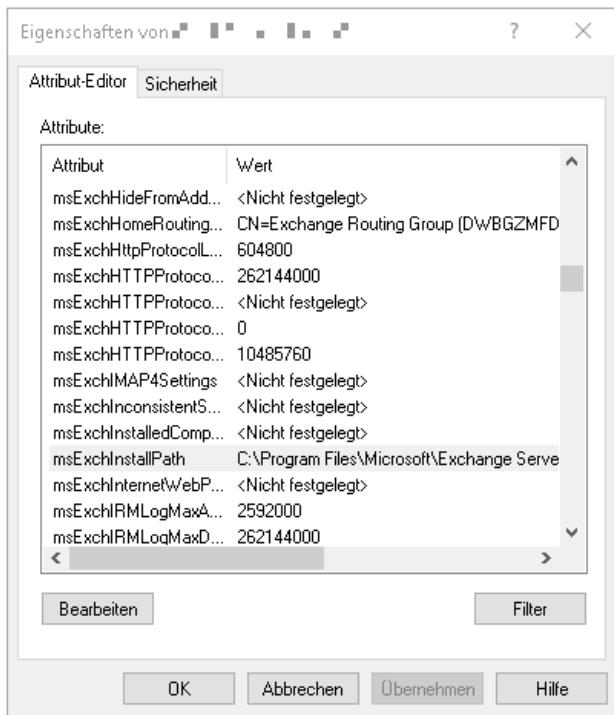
Eigenschaften von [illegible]

?

Attribut-Editor | Sicherheit

Attribute:

| Attribut | Wert |
|---|---|
| msExchHideFromAdd... | <Nicht festgelegt> |
| msExchHomeRouting... | CN=Exchange Routing Group (DWBGZMFD |
| msExchHttpProtocolL... | 604800 |
| msExchHTTPProtoco... | 262144000 |
| msExchHTTPProtoco... | <Nicht festgelegt> |
| msExchHTTPProtoco... | 0 |
| msExchHTTPProtoco... | 10485760 |
| msExchIMAP4Settings | <Nicht festgelegt> |
| msExchInconsistentS... | <Nicht festgelegt> |
| msExchInstalledComp... | <Nicht festgelegt> |
| msExchInstallPath | C:\Program Files\Microsoft\Exchange Serve |
| msExchInternetWebP... | <Nicht festgelegt> |
| msExchIRMLogMaxA... | 2592000 |
| msExchIRMLogMaxD... | 262144000 |

Bearbeiten

Filter

OK Abbrechen Übernehmen Hilfe